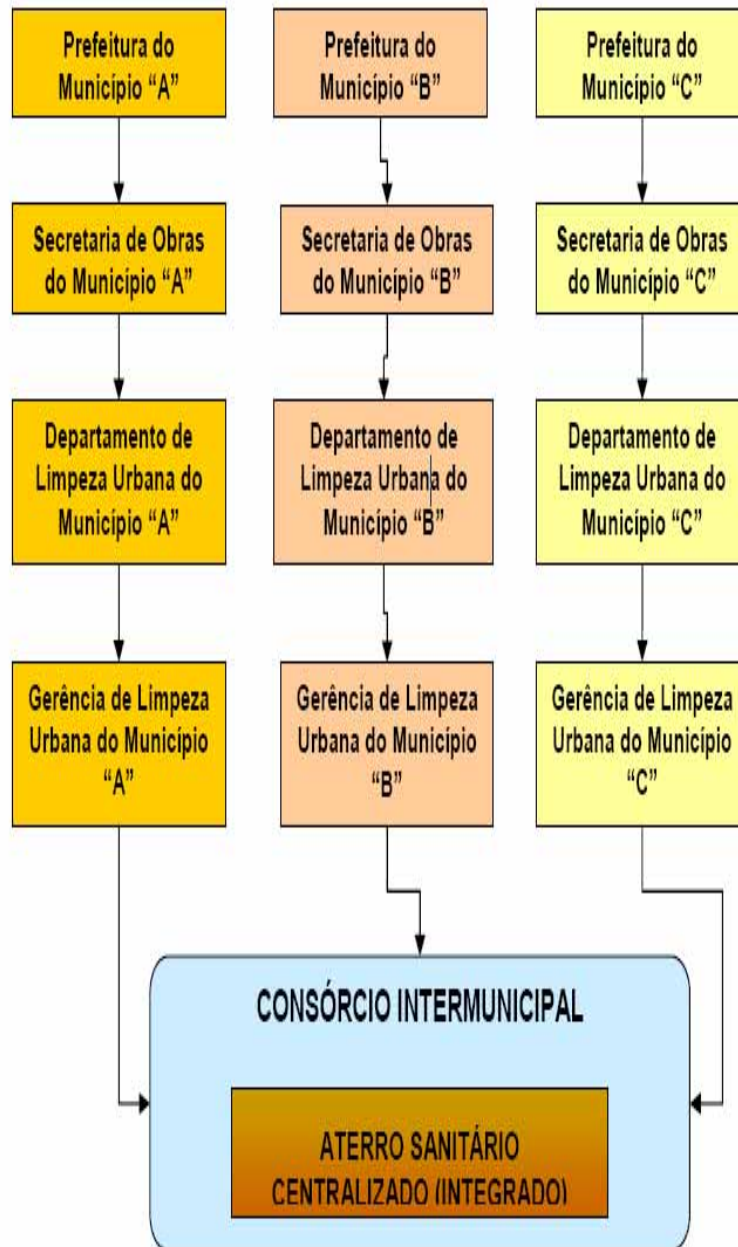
Prefeitura do Município “A”

Secretaria de Obras do Município “A”

Departamento de Limpeza Urbana do Município “A”

Gerência de Limpeza Urbana do Município “A”

Prefeitura do Município “B”

Secretaria de Obras do Município “B”

Departamento de Limpeza Urbana do Município “B”

Gerência de Limpeza Urbana do Município “B”

Prefeitura do Município “C”

Secretaria de Obras do Município “C”

Departamento de Limpeza Urbana do Município “C”

Gerência de Limpeza Urbana do Município “C”

CONSÓRCIO INTERMUNICIPAL

ATERRO SANITÁRIO CENTRALIZADO (INTEGRADO)